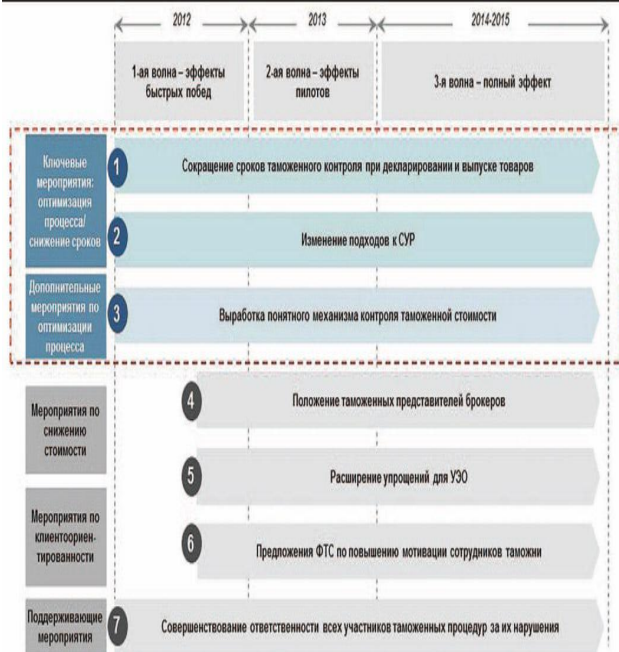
2012 | 2013 | 2014-2015

1-ая волна – эффекты быстрых побед

2-ая волна – эффекты пилотов

3-я волна – полный эффект

Ключевые мероприятия: оптимизация процесса/ снижение сроков

1 Сокращение сроков таможенного контроля при декларировании и выпуске товаров

2 Изменение подходов к СУР

Дополнительные мероприятия по оптимизации процесса

3 Выработка понятного механизма контроля таможенной стоимости

Мероприятия по снижению стоимости

4 Положение таможенных представителей брокеров

5 Расширение упрощений для УЭО

Мероприятия по клиентоориентированности

6 Предложения ФТС по повышению мотивации сотрудников таможни

Поддерживающие мероприятия

7 Совершенствование ответственности всех участников таможенных процедур за их нарушения